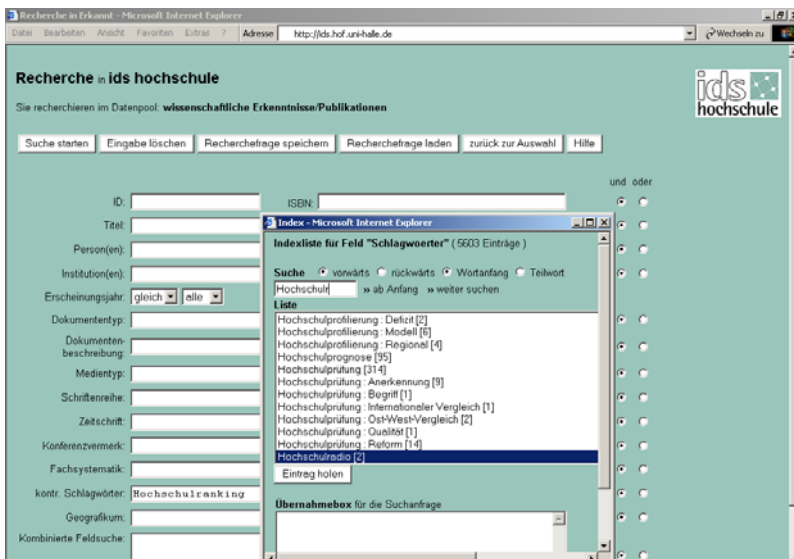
Recherche in Erkannt - Microsoft Internet Explorer

Datei Bearbeiten Ansicht Favoriten Extras ? Adresse http://ids.hof.uni-halle.de Wechseln zu

Recherche in ids hochschule

Sie recherchieren im Datenpool: wissenschaftliche Erkenntnisse/Publikationen

ids hochschule

Suche starten | Eingabe löschen | Recherchefrage speichern | Recherchefrage laden | zurück zur Auswahl | Hilfe

und oder

ID:

ISBN:

Titel:

Person(en):

Institution(en):

Erscheinungsjahr: gleich alle

Dokumententyp:

Dokumentenbeschreibung:

Medientyp:

Schriftenreihe:

Zeitschrift:

Konferenzvermerk:

Fachsystematik:

kontr. Schlagwörter: Hochschulranking

Geografikum:

Kombinierte Feldsuche:

Index - Microsoft Internet Explorer

Indexliste für Feld "Schlagwoerter" ( 5603 Einträge )

Suche vorwärts rückwärts Wortanfang Teilwort

Hochschulr » ab Anfang » weiter suchen

Liste

Hochschulprofilierung : Defizit [2]
Hochschulprofilierung : Modell [6]
Hochschulprofilierung : Regional [4]
Hochschulprognose [95]
Hochschulprüfung [314]
Hochschulprüfung : Anerkennung [9]
Hochschulprüfung : Begriff [1]
Hochschulprüfung : Internationaler Vergleich [1]
Hochschulprüfung : Ost-West-Vergleich [2]
Hochschulprüfung : Qualität [1]
Hochschulprüfung : Reform [14]
Hochschulradio [2]

Eintrag holen

Übernahmebox für die Suchanfrage